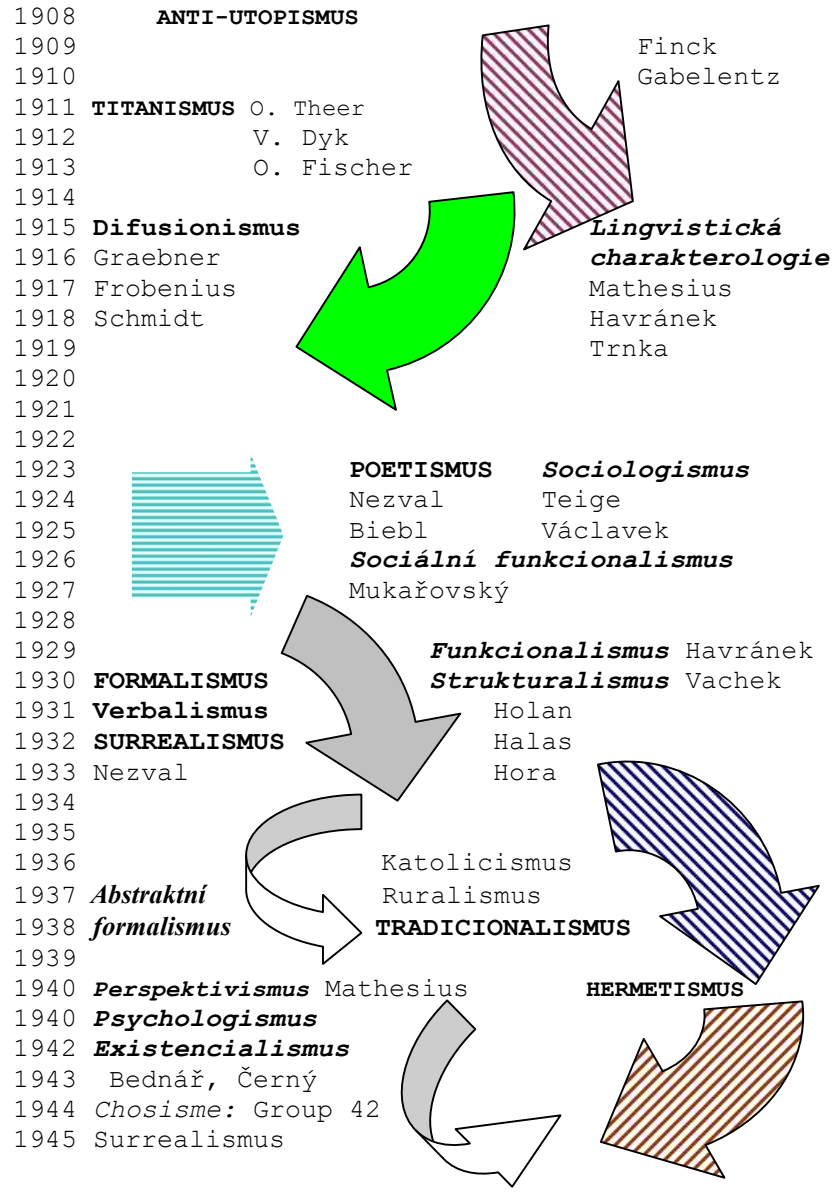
1908 ANTI-UTOPISMUS
1909 Finck
1910 Gabelentz
1911 TITANISMUS O. Theer
1912 V. Dyk
1913 O. Fischer
1914
1915 Difusionismus Lingvistická
1916 Graebner charakterologie
1917 Frobenius Mathesius
1918 Schmidt Havránek
1919 Trnka
1920
1921
1922
1923 POETISMUS Sociologismus
1924 Nezval Teige
1925 Biebl Václavek
1926 Sociální funkcionalismus
1927 Mukařovský
1928
1929 Funkcionalismus Havránek
1930 FORMALISMUS Strukturalismus Vachek
1931 Verbalismus Holan
1932 SURREALISMUS Halas
1933 Nezval Hora
1934
1935
1936 Katolicismus
1937 Abstraktní Ruralismus
1938 formalismus TRADICIONALISMUS
1939
1940 Perspektivismus Mathesius HERMETISMUS
1940 Psychologismus
1942 Existencialismus
1943 Bednář, Černý
1944 Chosisme: Group 42
1945 Surrealismus